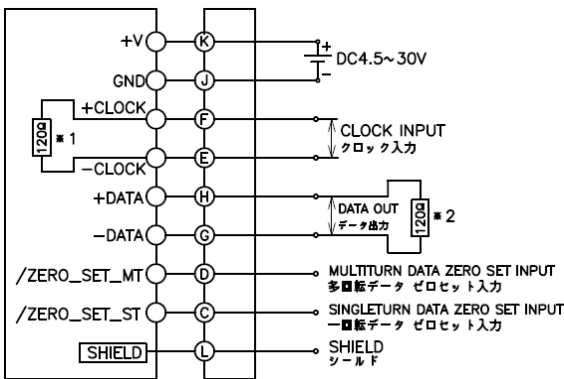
+V
K
+
−
DC4.5~30V
GND
J
+CLOCK
120Ω
※1
F
CLOCK INPUT
クロック入力
−CLOCK
E
+DATA
H
DATA OUT
データ出力
120Ω
※2
−DATA
G
/ZERO_SET_MT
D
MULTITURN DATA ZERO SET INPUT
多回転データ ゼロセット入力
/ZERO_SET_ST
C
SINGLETURN DATA ZERO SET INPUT
一回転データ ゼロセット入力
SHIELD
L
SHIELD
シールド